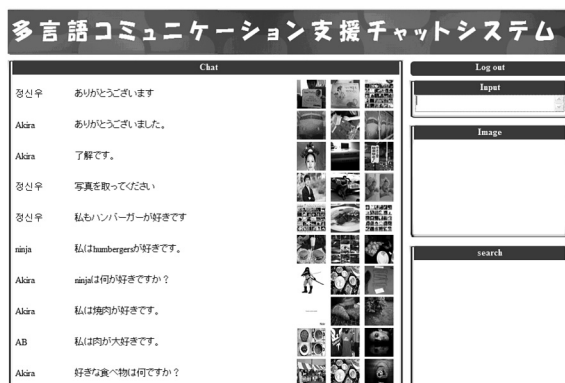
多言語コミュニケーション支援チャットシステム

Chat

| | |
|---|---|
| 정신우 | ありがとうございます |
| Akira | ありがとうございました。 |
| Akira | 了解です。 |
| 정신우 | 写真を取ってください |
| 정신우 | 私もハンバーガーが好きです |
| ninja | 私はhumbergersが好きです。 |
| Akira | ninjaは何が好きですか？ |
| Akira | 私は焼肉が好きです。 |
| AB | 私は肉が大好きです。 |
| Akira | 好きな食べ物は何ですか？ |

Log out

Input

Image

search